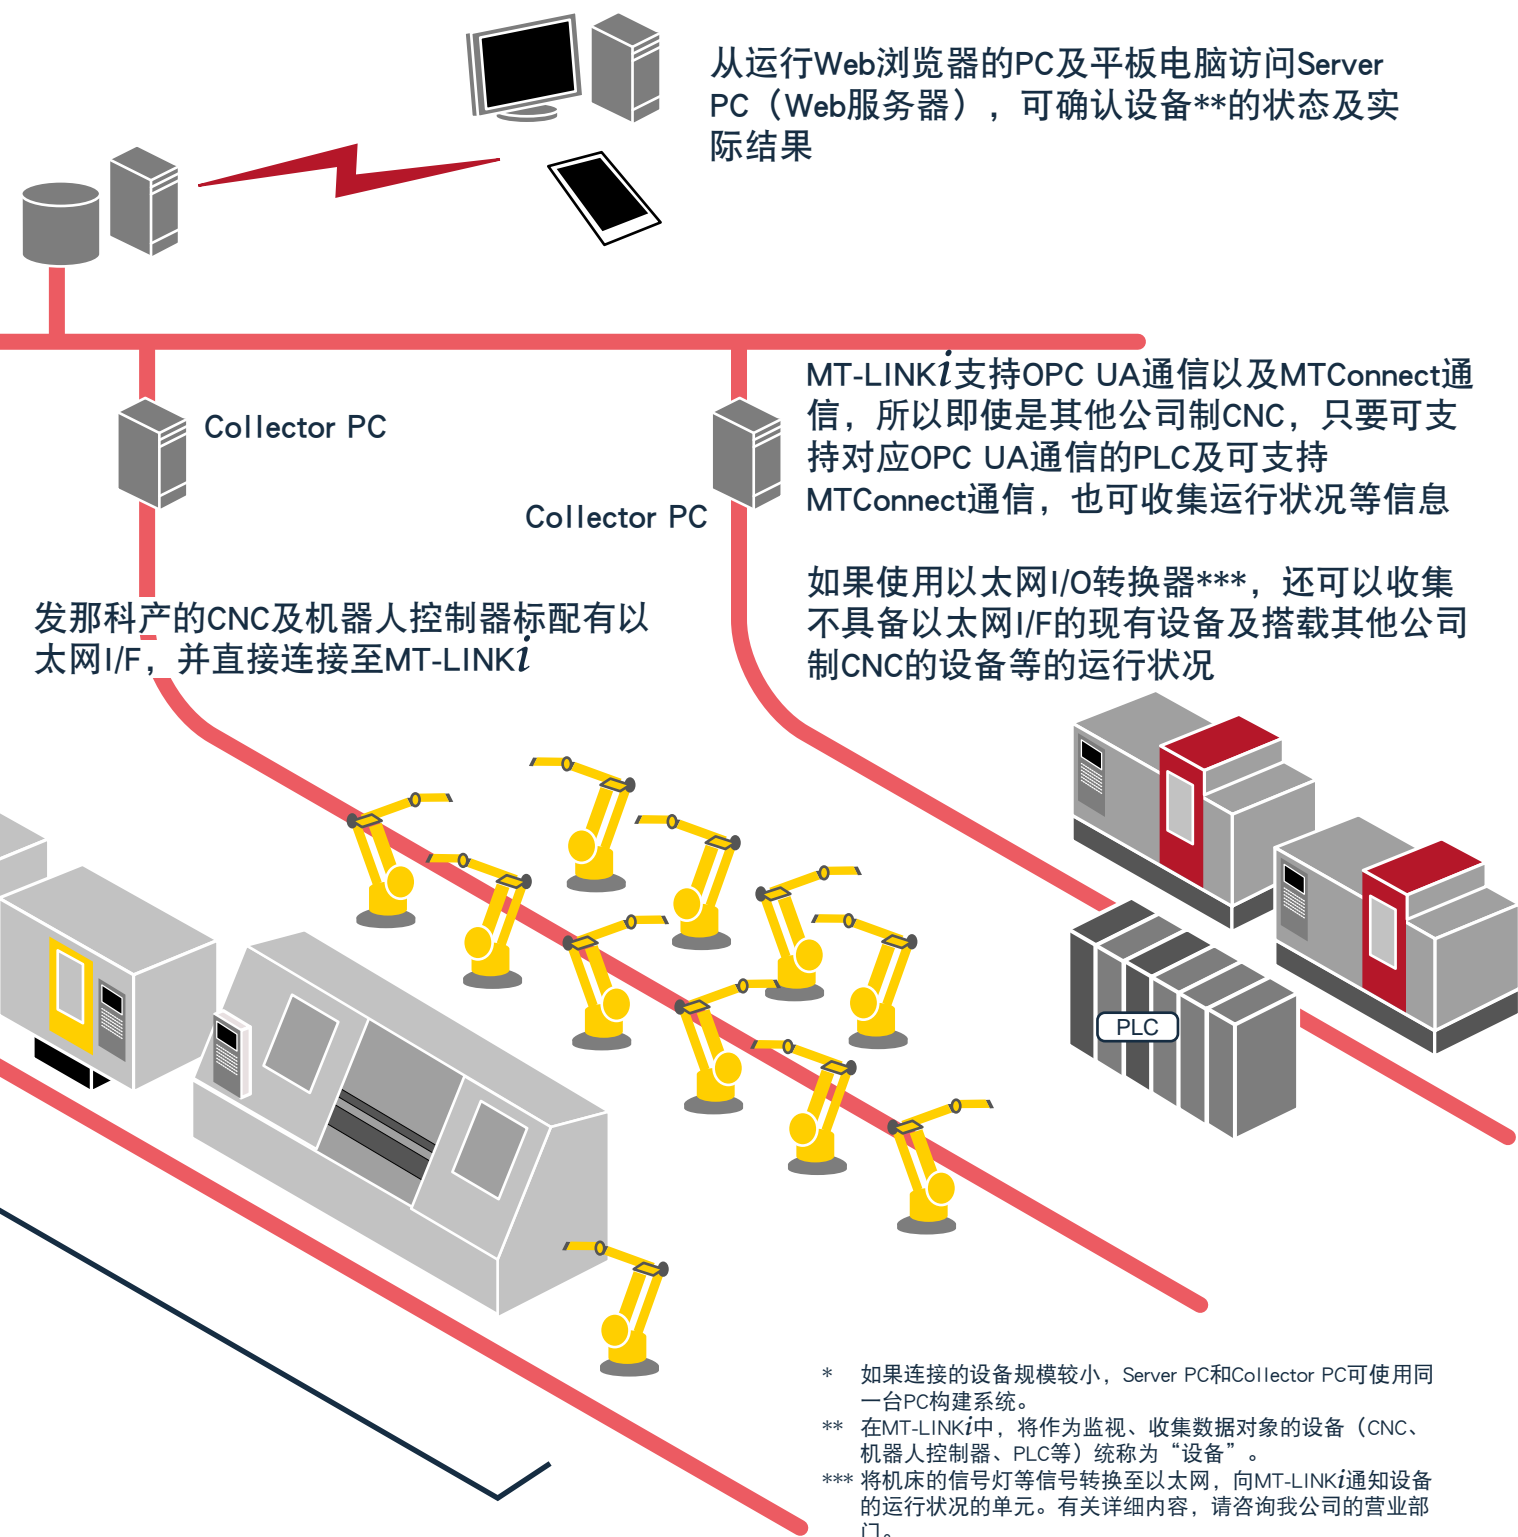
从运行Web浏览器的PC及平板电脑访问Server PC（Web服务器），可确认设备**的状态及实际结果

Collector PC

Collector PC

MT-LINK$i$支持OPC UA通信以及MTConnect通信，所以即使是其他公司制CNC，只要可支持对应OPC UA通信的PLC及可支持MTConnect通信，也可收集运行状况等信息

如果使用以太网I/O转换器***，还可以收集不具备以太网I/F的现有设备及搭载其他公司制CNC的设备等的运行状况

发那科产的CNC及机器人控制器标配有以太网I/F，并直接连接至MT-LINK$i$

PLC

* 如果连接的设备规模较小，Server PC和Collector PC可使用同一台PC构建系统。
** 在MT-LINK$i$中，将作为监视、收集数据对象的设备（CNC、机器人控制器、PLC等）统称为“设备”。
*** 将机床的信号灯等信号转换至以太网，向MT-LINK$i$通知设备的运行状况的单元。有关详细内容，请咨询我公司的营业部门。